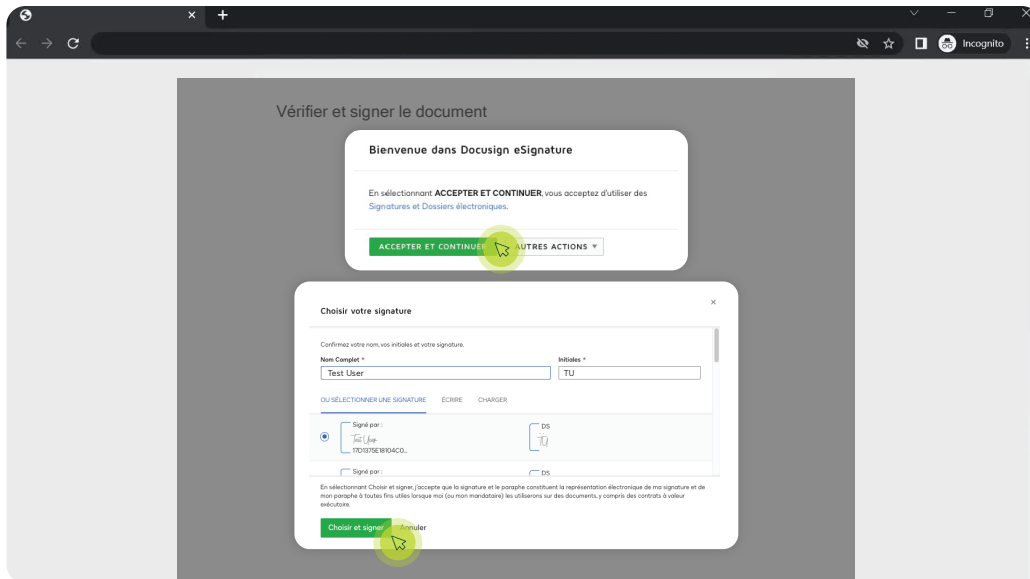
Incognito

Vérifier et signer le document

Bienvenue dans Docusign eSignature

En sélectionnant ACCEPTER ET CONTINUER, vous acceptez d'utiliser des Signatures et Dossiers électroniques.

ACCEPTER ET CONTINUER

AUTRES ACTIONS ▾

Choisir votre signature

×

Confirmez votre nom, vos initiales et votre signature.

Nom Complet *

Test User

Initiales *

TU

OU SÉLECTIONNER UNE SIGNATURE

ÉCRIRE

CHARGER

Signé par :

Test User

17D1375E18104C0...

DS

TU

Signé par :

DS

En sélectionnant Choisir et signer, j'accepte que la signature et le paraphe constituent la représentation électronique de ma signature et de mon paraphe à toutes fins utiles lorsque moi (ou mon mandataire) les utiliserons sur des documents, y compris des contrats à valeur exécutoire.

Choisir et signer

Annuler